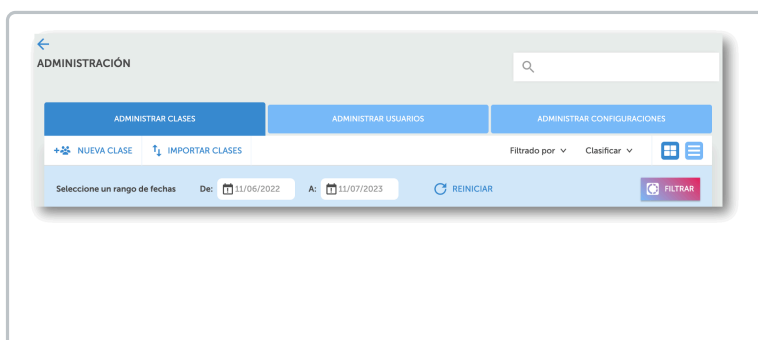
ADMINISTRACIÓN

ADMINISTRAR CLASES | ADMINISTRAR USUARIOS | ADMINISTRAR CONFIGURACIONES

NUEVA CLASE   IMPORTAR CLASES   Filtrado por   Clasificar

Seleccione un rango de fechas   De: 11/06/2022   A: 11/07/2023   REINICIAR   FILTRAR